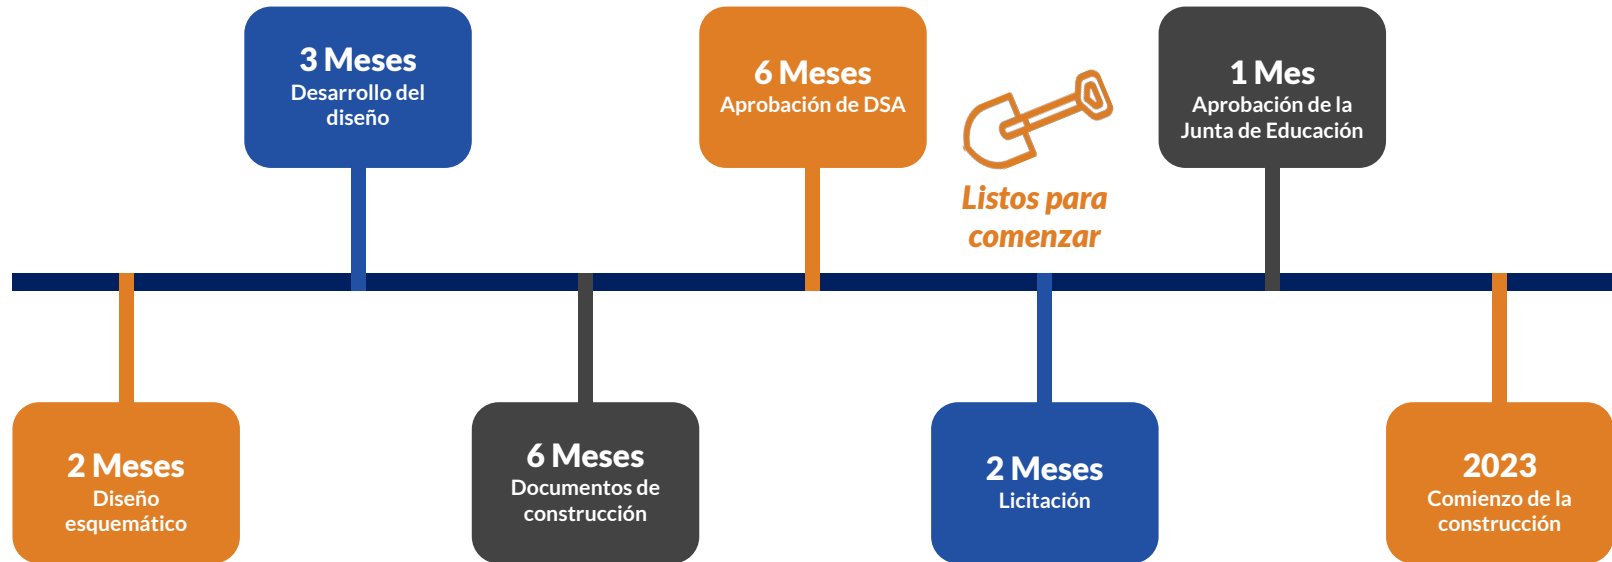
3 Meses
Desarrollo del diseño

6 Meses
Aprobación de DSA

Listos para comenzar

1 Mes
Aprobación de la Junta de Educación

2 Meses
Diseño esquemático

6 Meses
Documentos de construcción

2 Meses
Licitación

2023
Comienzo de la construcción